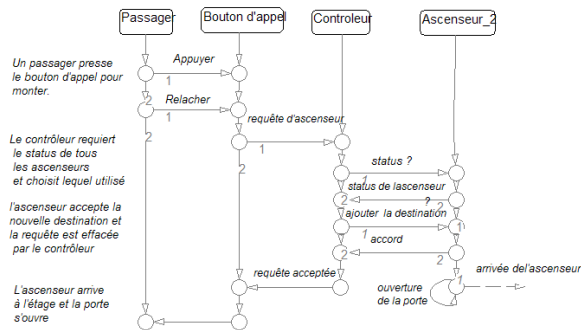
Passager

Bouton d'appel

Controleur

Ascenseur_2

Un passager presse le bouton d'appel pour monter.

Appuyer

1

2

Relacher

1

2

requête d'ascenseur

Le contrôleur requiert le status de tous les ascenseurs et choisit lequel utilisé

1

2

status ?

status de lascenseur

?

2

l'ascenseur accepte la nouvelle destination et la requête est effacée par le contrôleur

ajouter la destination

1

1

accord

2

2

requête acceptée

L'ascenseur arrive à l'étage et la porte s'ouvre

ouverture de la porte

arrivée del'ascenseur